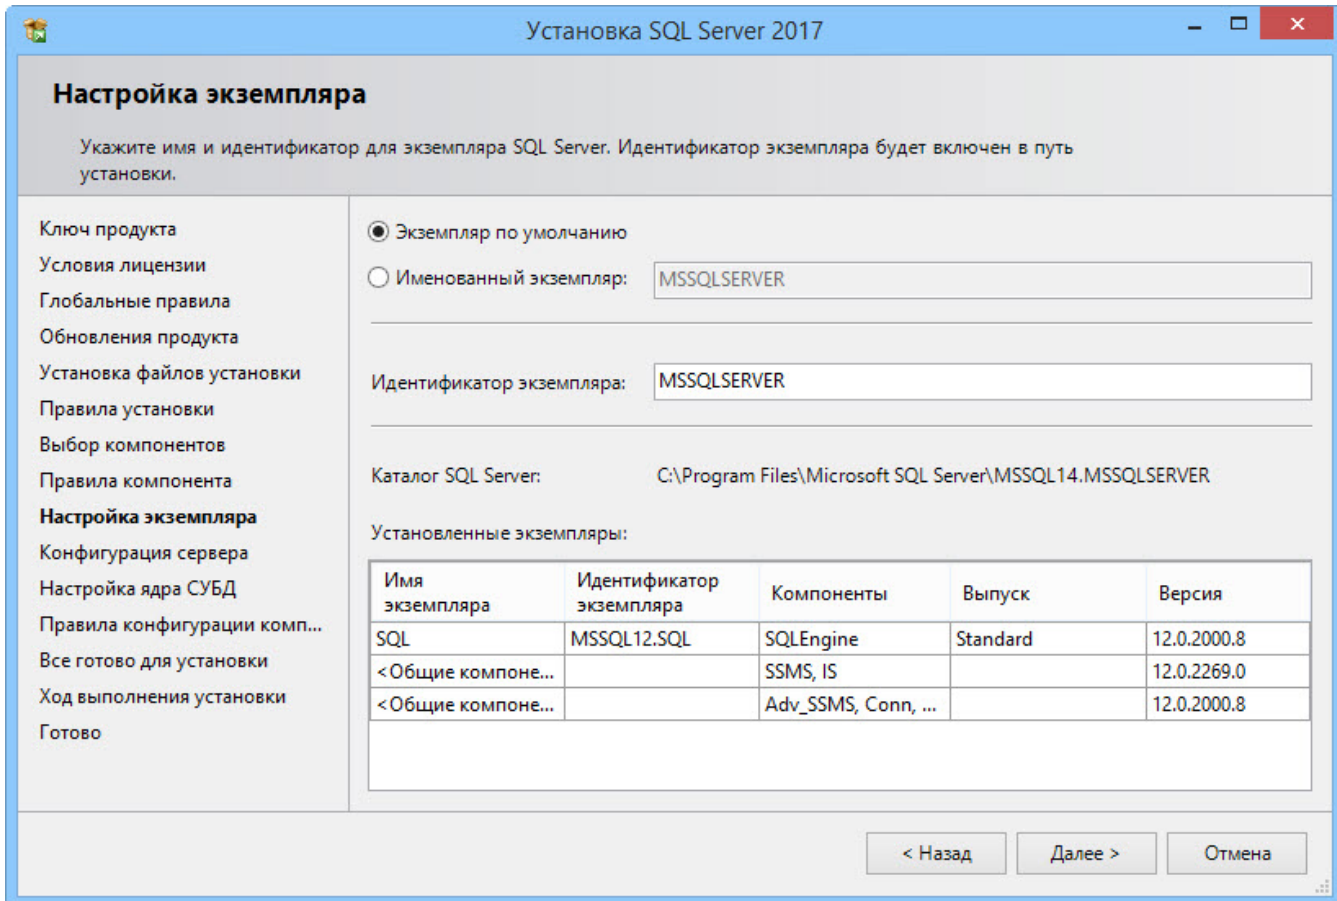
Установка SQL Server 2017

Настройка экземпляра

Укажите имя и идентификатор для экземпляра SQL Server. Идентификатор экземпляра будет включен в путь установки.

Ключ продукта
Условия лицензии
Глобальные правила
Обновления продукта
Установка файлов установки
Правила установки
Выбор компонентов
Правила компонента
Настройка экземпляра
Конфигурация сервера
Настройка ядра СУБД
Правила конфигурации комп...
Все готово для установки
Ход выполнения установки
Готово

Экземпляр по умолчанию
Именованный экземпляр: MSSQLSERVER

Идентификатор экземпляра: MSSQLSERVER

Каталог SQL Server: C:\Program Files\Microsoft SQL Server\MSSQL14.MSSQLSERVER

Установленные экземпляры:

| Имя экземпляра | Идентификатор экземпляра | Компоненты | Выпуск | Версия |
|---|---|---|---|---|
| SQL | MSSQL12.SQL | SQLEngine | Standard | 12.0.2000.8 |
| <Общие компоне... | | SSMS, IS | | 12.0.2269.0 |
| <Общие компоне... | | Adv_SSMS, Conn, ... | | 12.0.2000.8 |

< Назад   Далее >   Отмена